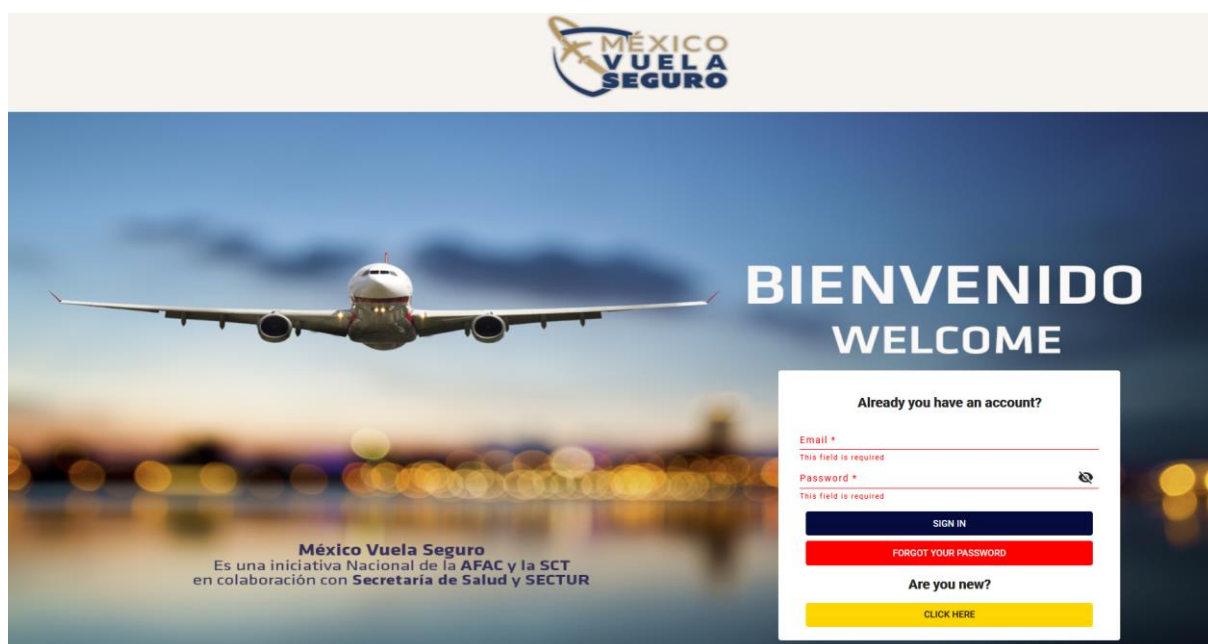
MÉXICO VUELA SEGURO

BIENVENIDO
WELCOME

Already you have an account?

Email *
This field is required
Password *
This field is required

SIGN IN

FORGOT YOUR PASSWORD

Are you new?

CLICK HERE

México Vuela Seguro
Es una iniciativa Nacional de la AFAC y la SCT
en colaboración con Secretaría de Salud y SECTUR